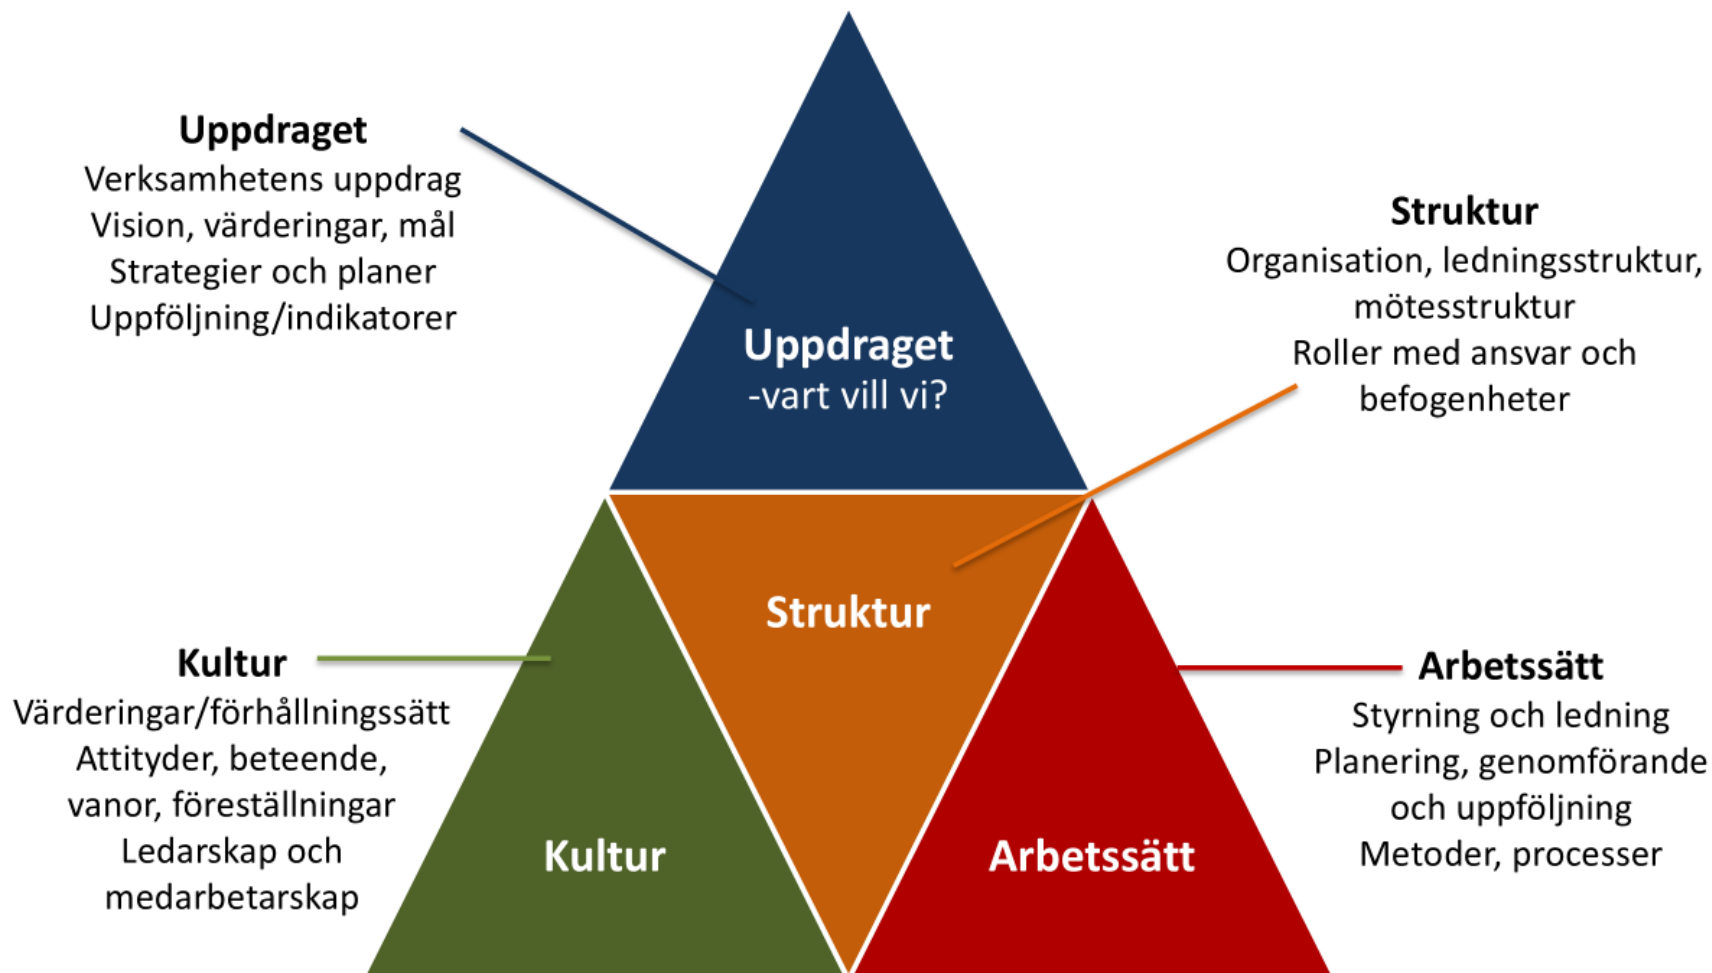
**Uppdraget**
Verksamhetens uppdrag
Vision, värderingar, mål
Strategier och planer
Uppföljning/indikatorer

**Struktur**
Organisation, ledningsstruktur, mötesstruktur
Roller med ansvar och befogenheter

Uppdraget
-vart vill vi?

Struktur

**Kultur**
Värderingar/förhållningssätt
Attityder, beteende, vanor, föreställningar
Ledarskap och medarbetarskap

**Arbetssätt**
Styrning och ledning
Planering, genomförande och uppföljning
Metoder, processer

Kultur

Arbetssätt